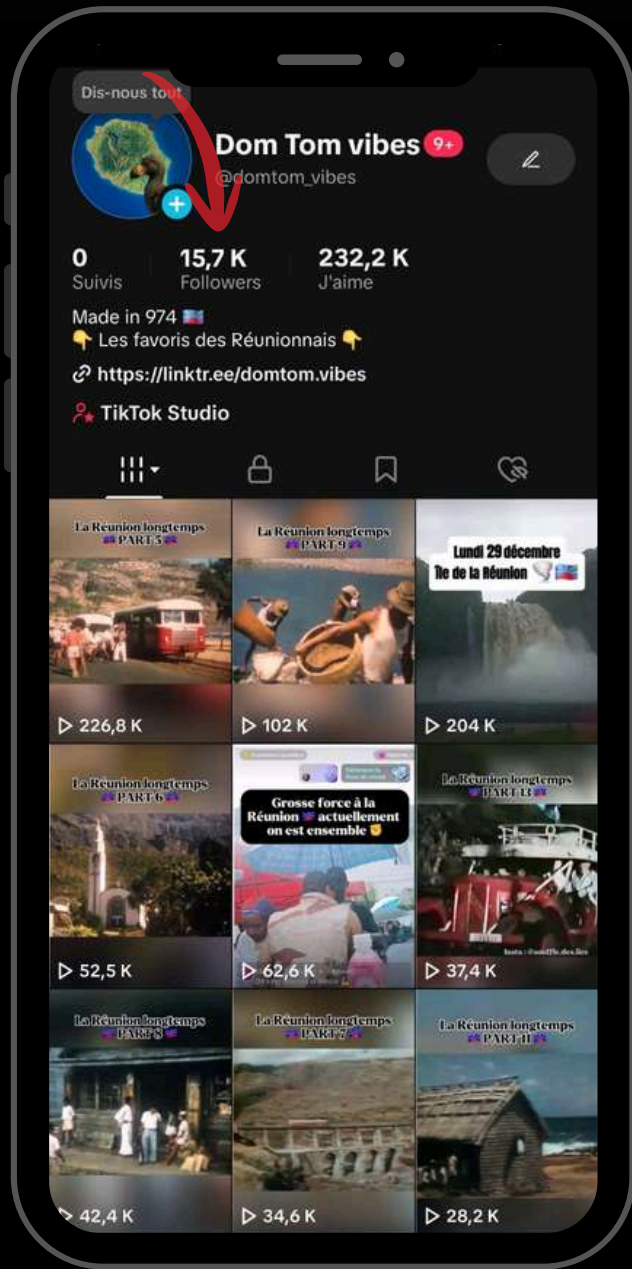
Dis-nous tout

Dom Tom vibes 9+
@domtom_vibes

0
Suivis

15,7 K
Followers

232,2 K
J'aime

Made in 974 🇷🇪
👇 Les favoris des Réunionnais 👇
https://linktr.ee/domtom.vibes
TikTok Studio

La Réunion longtemps PART 5
▷ 226,8 K

La Réunion longtemps PART 9
▷ 102 K

Lundi 29 décembre Île de la Réunion
▷ 204 K

La Réunion longtemps PART 6
▷ 52,5 K

Grosse force à la Réunion actuellement on est ensemble
▷ 62,6 K

La Réunion longtemps PART 13
Insta : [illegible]
▷ 37,4 K

La Réunion longtemps PART 8
▷ 42,4 K

La Réunion longtemps PART 7
▷ 34,6 K

La Réunion longtemps PART 11
▷ 28,2 K